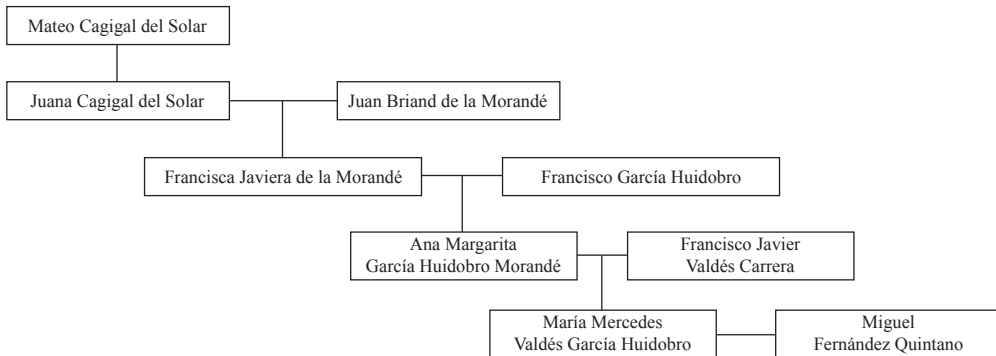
Mateo Cagigal del Solar

Juana Cagigal del Solar

Juan Briand de la Morandé

Francisca Javiera de la Morandé

Francisco García Huidobro

Ana Margarita García Huidobro Morandé

Francisco Javier Valdés Carrera

María Mercedes Valdés García Huidobro

Miguel Fernández Quintano